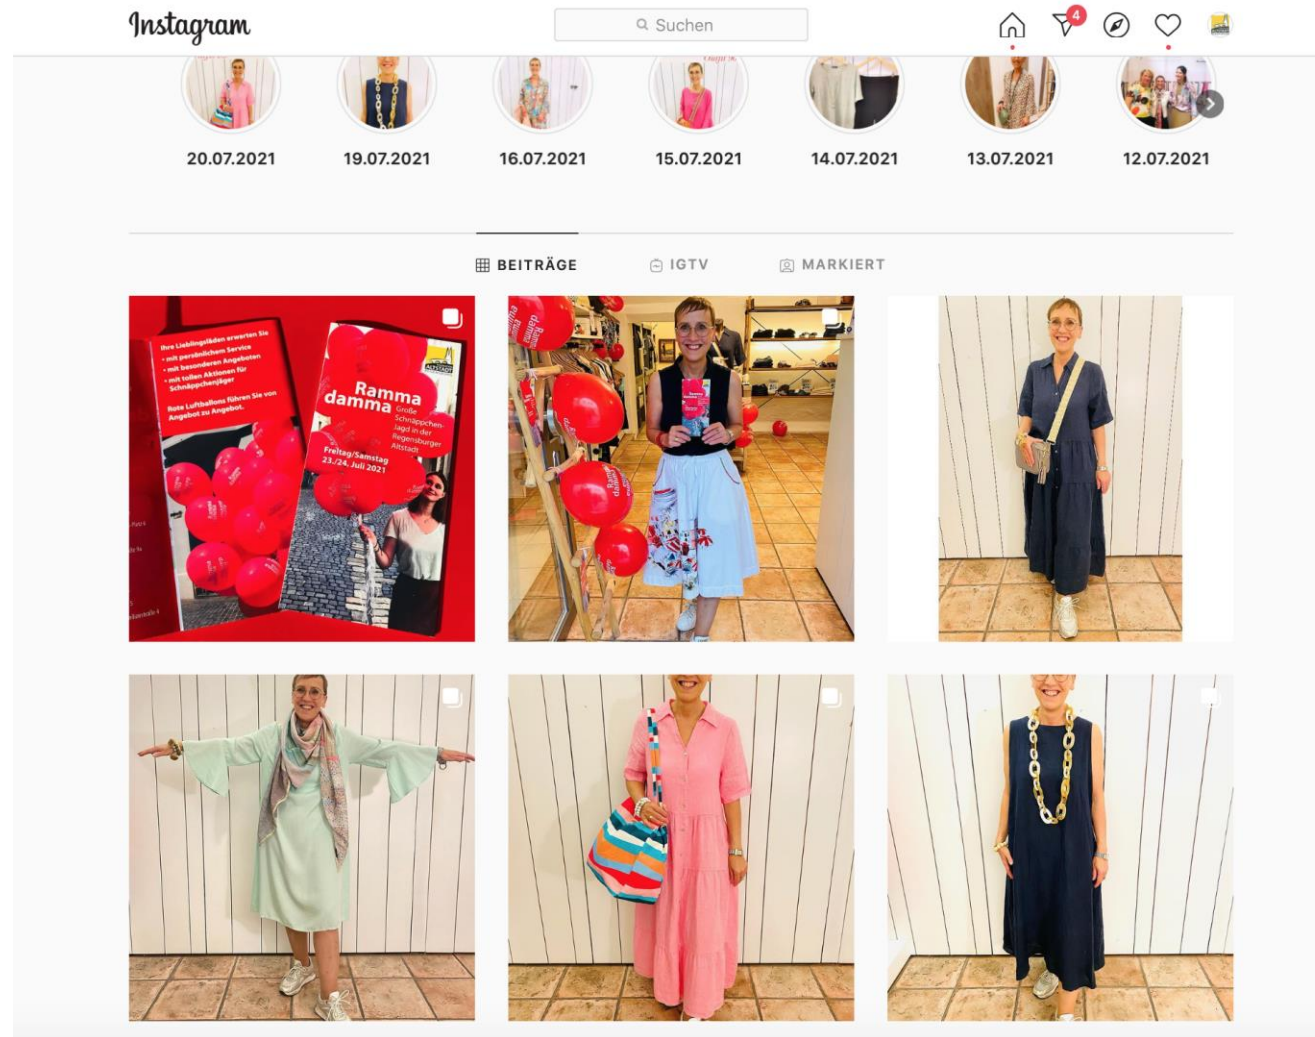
Instagram

Suchen

4

20.07.2021
19.07.2021
16.07.2021
15.07.2021
14.07.2021
13.07.2021
12.07.2021

BEITRÄGE
IGTV
MARKIERT

Ihre Lieblingsläden erwarten Sie
• mit persönlichem Service
• mit besonderen Angeboten
• mit tollen Aktionen für Schnäppchenjäger

Rote Luftballons führen Sie von Angebot zu Angebot.

Ramma damma
Große Schnäppchen-Jagd in der Regensburger Altstadt

Freitag/Samstag
23./24. Juli 2021